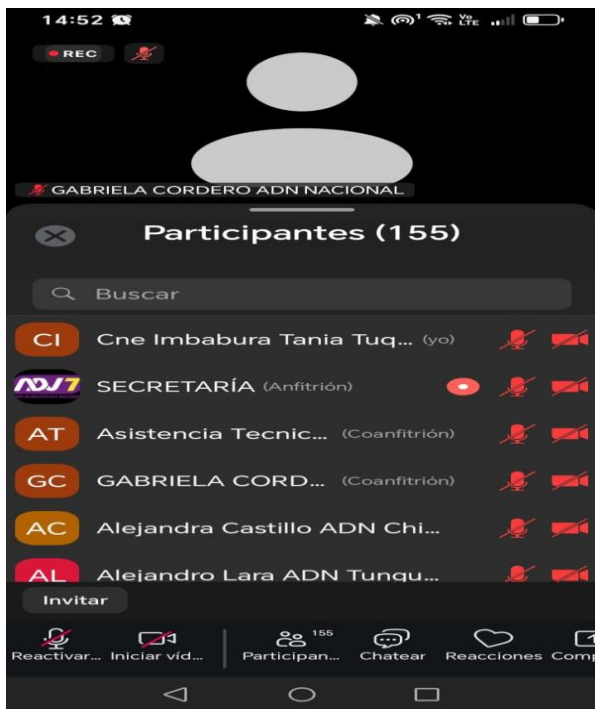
14:52

REC

GABRIELA CORDERO ADN NACIONAL

Participantes (155)

Buscar

CI Cne Imbabura Tania Tuq... (yo)

ADN7 SECRETARÍA (Anfitrión)

AT Asistencia Tecnic... (Coanfitrión)

GC GABRIELA CORD... (Coanfitrión)

AC Alejandra Castillo ADN Chi...

AL Alejandro Lara ADN Tungu...

Invitar

Reactivar... Iniciar víd... 155 Participan... Chatear Reacciones Com